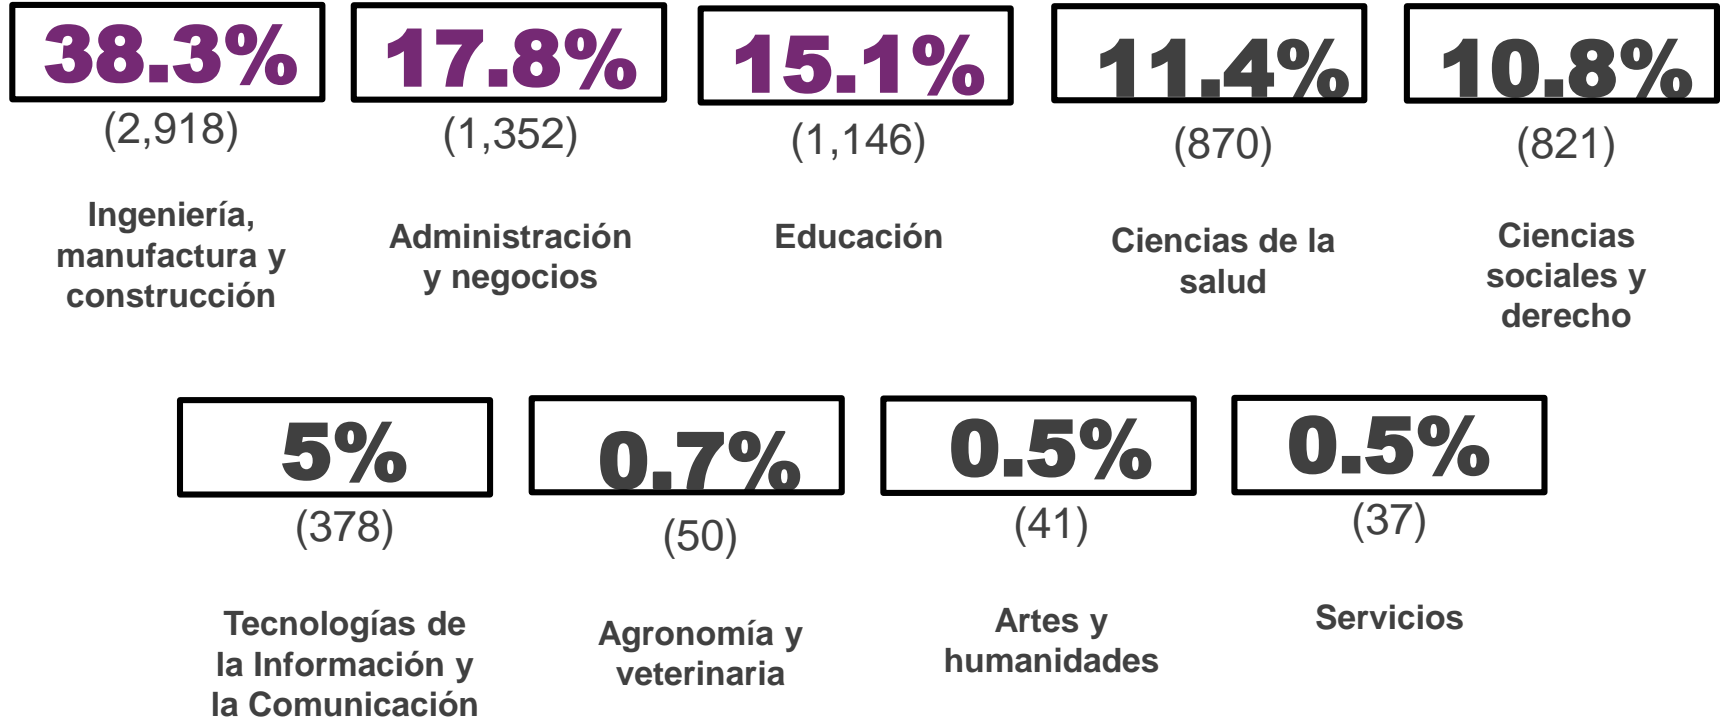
38.3%
(2,918)
Ingeniería, manufactura y construcción

17.8%
(1,352)
Administración y negocios

15.1%
(1,146)
Educación

11.4%
(870)
Ciencias de la salud

10.8%
(821)
Ciencias sociales y derecho

5%
(378)
Tecnologías de la Información y la Comunicación

0.7%
(50)
Agronomía y veterinaria

0.5%
(41)
Artes y humanidades

0.5%
(37)
Servicios